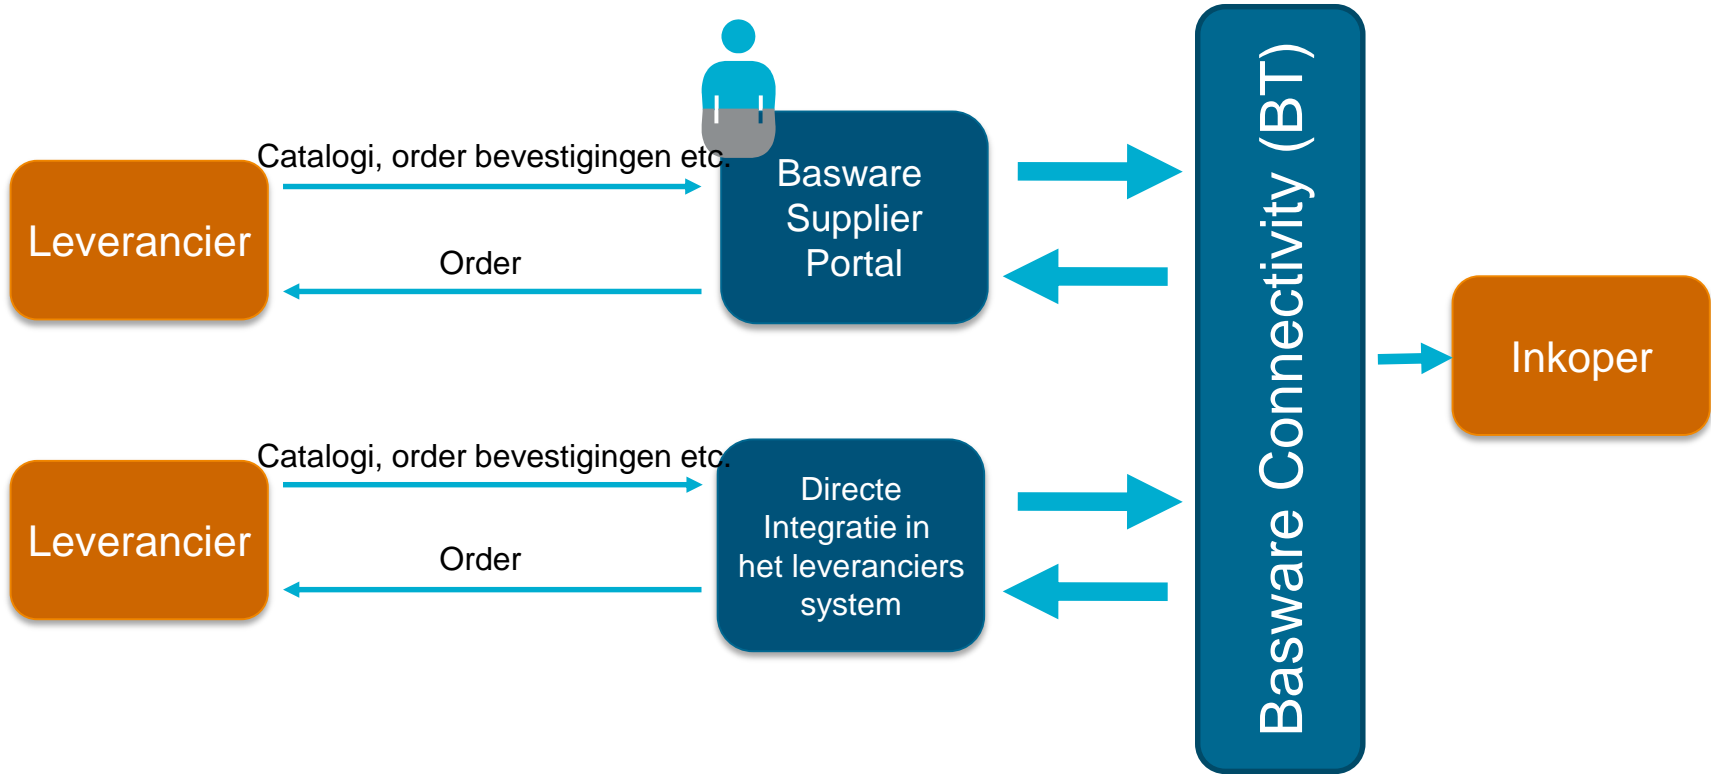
Leverancier

Catalogi, order bevestigingen etc.

Order

Basware Supplier Portal

Leverancier

Catalogi, order bevestigingen etc.

Order

Directe Integratie in het leveranciers system

Basware Connectivity (BT)

Inkoper